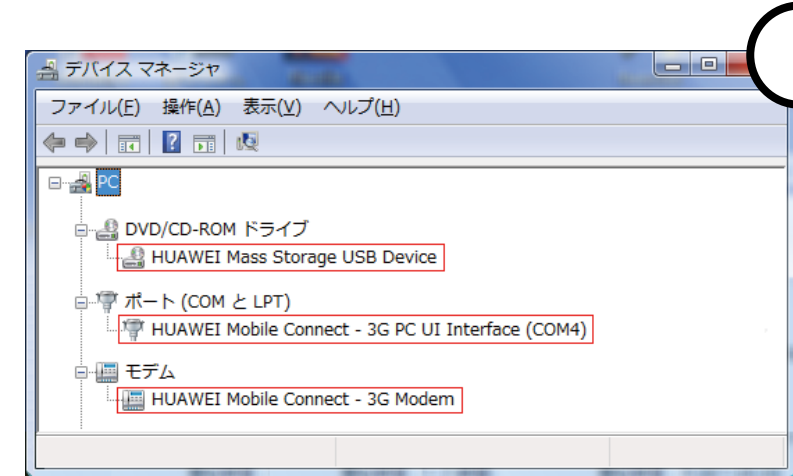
デバイス マネージャ

ファイル(F) 操作(A) 表示(V) ヘルプ(H)

PC

DVD/CD-ROM ドライブ

HUAWEI Mass Storage USB Device

ポート (COM と LPT)

HUAWEI Mobile Connect - 3G PC UI Interface (COM4)

モデム

HUAWEI Mobile Connect - 3G Modem